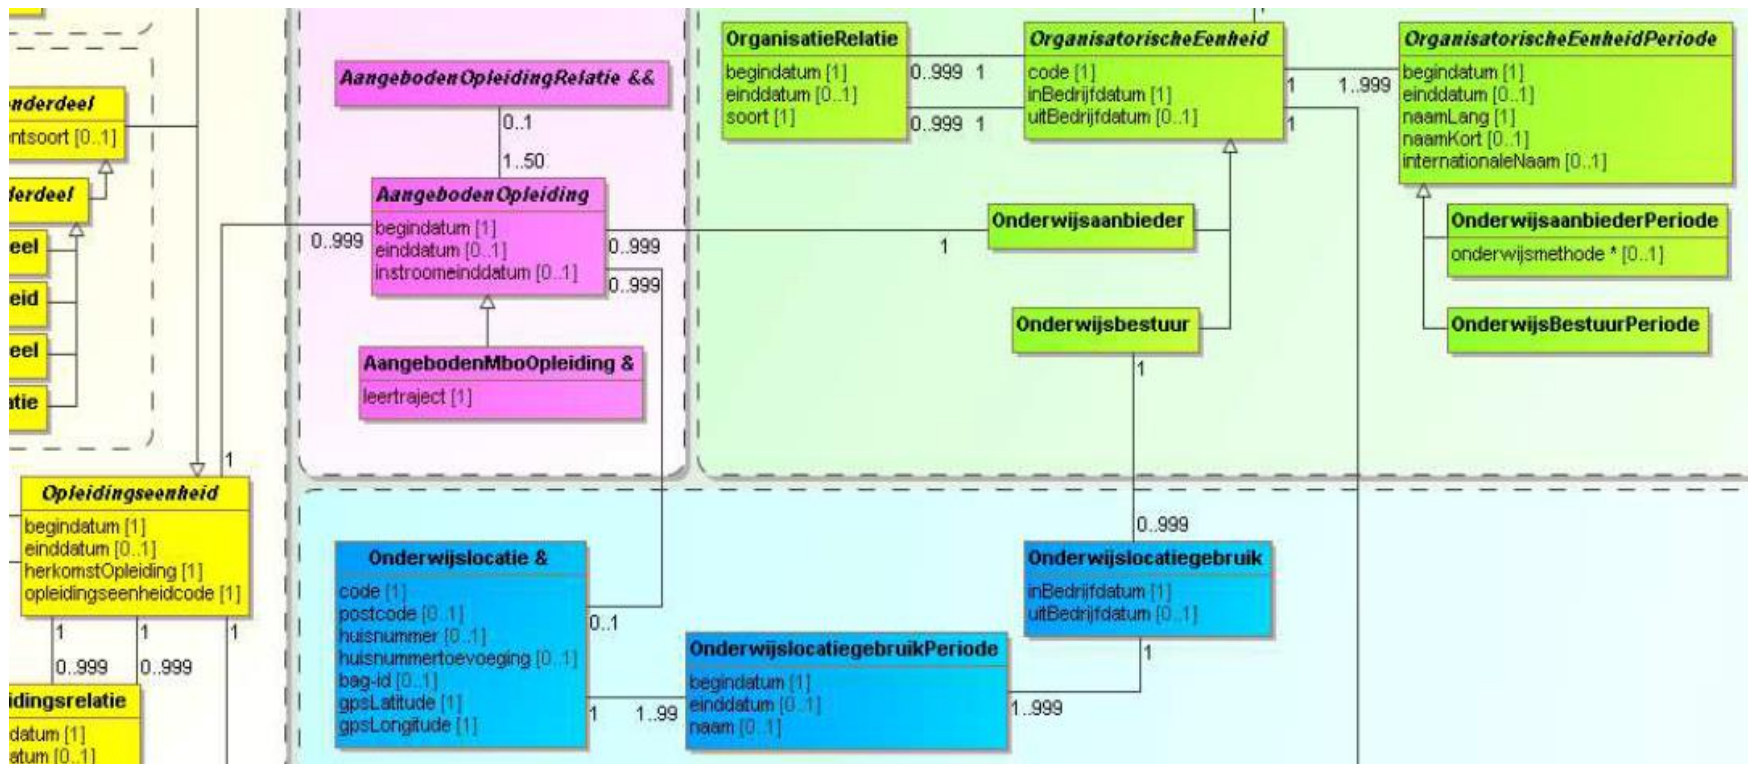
nderdeel
ntsoort [0..1]

lerdeel

eel

eid

eel

atie

AangebodenOpleidingRelatie &&

0..1

1..50

AangebodenOpleiding
begindatum [1]
einddatum [0..1]
instroomeinddatum [0..1]

0..999

0..999

0..999

AangebodenMboOpleiding &
leertraject [1]

OrganisatieRelatie
begindatum [1]
einddatum [0..1]
soort [1]

0..999 1

0..999 1

OrganisatorischeEenheid
code [1]
inBedrijfdatum [1]
uitBedrijfdatum [0..1]

1

1

1..999

OrganisatorischeEenheidPeriode
begindatum [1]
einddatum [0..1]
naamLang [1]
naamKort [0..1]
internationaleNaam [0..1]

Onderwijsaanbieder

1

OnderwijsaanbiederPeriode
onderwijsmethode * [0..1]

Onderwijsbestuur

OnderwijsBestuurPeriode

1

1

Opleidingseenheid
begindatum [1]
einddatum [0..1]
herkomstOpleiding [1]
opleidingseenheidcode [1]

1

1

1

0..999

0..999

idingsrelatie
datum [1]
atum [0..1]

Onderwijslocatie &
code [1]
postcode [0..1]
huisnummer [0..1]
huisnummertoevoeging [0..1]
bag-id [0..1]
gpsLatitude [1]
gpsLongitude [1]

0..1

1

1..99

0..999

Onderwijslocatiegebruik
inBedrijfdatum [1]
uitBedrijfdatum [0..1]

1

OnderwijslocatiegebruikPeriode
begindatum [1]
einddatum [0..1]
naam [0..1]

1..999